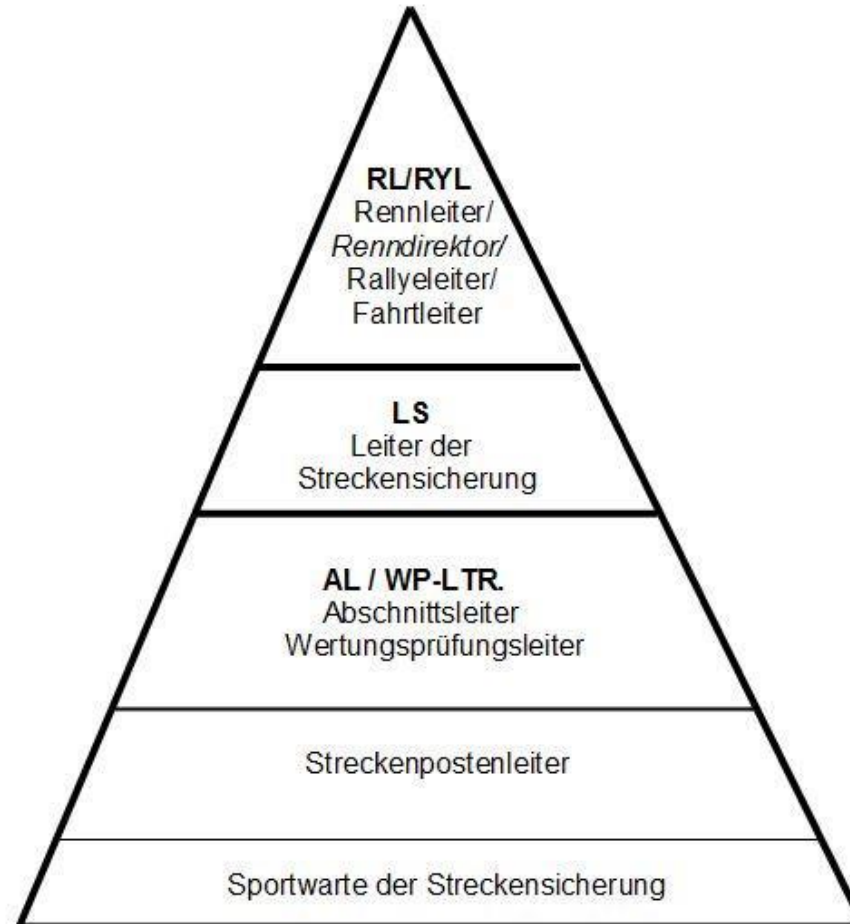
RL/RYL
Rennleiter/
Renndirektor/
Rallyeleiter/
Fahrtleiter

LS
Leiter der
Streckensicherung

AL / WP-LTR.
Abschnittsleiter
Wertungsprüfungsleiter

Streckenpostenleiter

Sportwarte der Streckensicherung